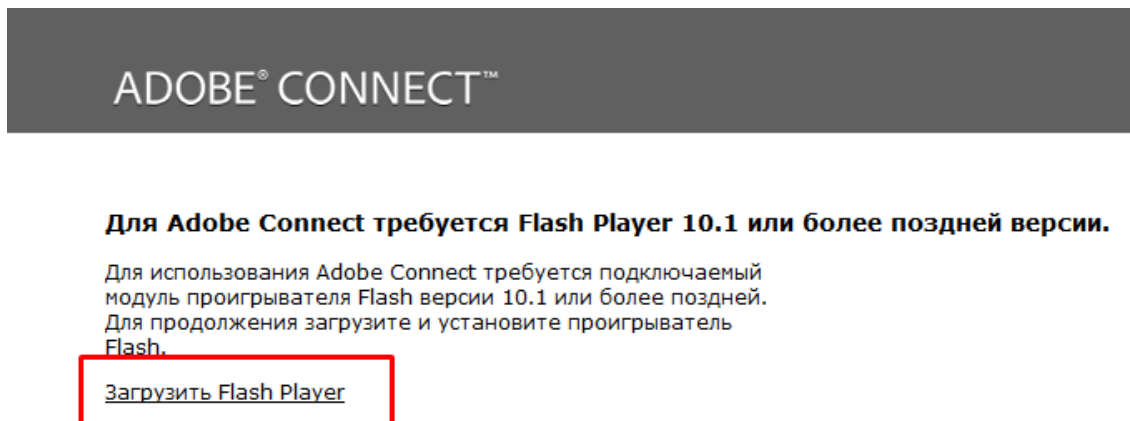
ADOBE® CONNECT™

Для Adobe Connect требуется Flash Player 10.1 или более поздней версии.

Для использования Adobe Connect требуется подключаемый модуль проигрывателя Flash версии 10.1 или более поздней. Для продолжения загрузите и установите проигрыватель Flash.

Загрузить Flash Player